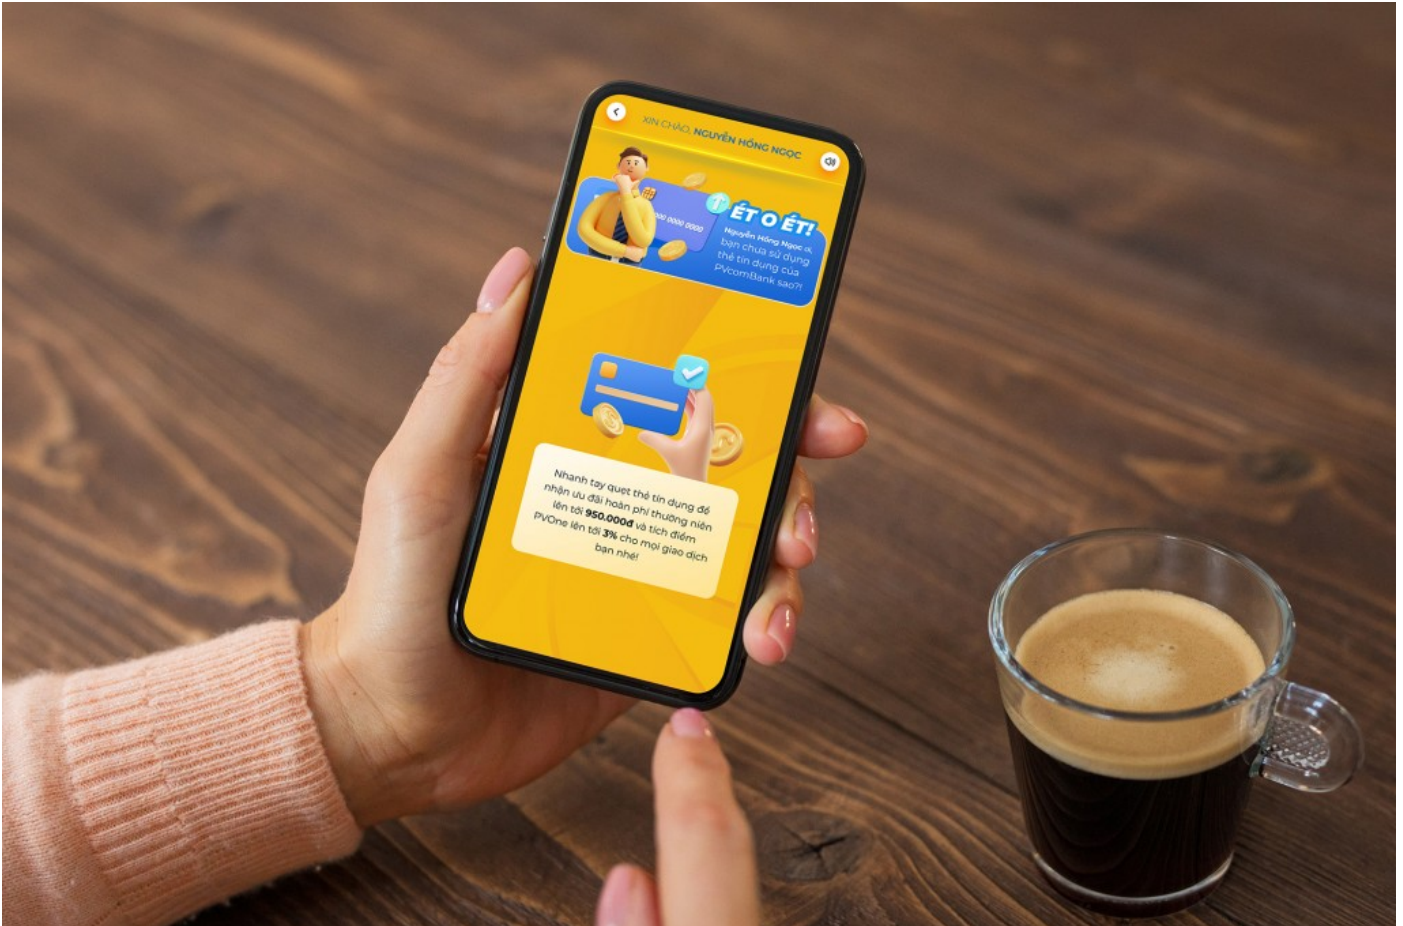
XIN CHÀO, NGUYỄN HỒNG NGỌC

0000 0000 0000

ÉT O ÉT!

Nguyễn Hồng Ngọc ơi, bạn chưa sử dụng thẻ tín dụng của PVcomBank sao?!

Nhanh tay quẹt thẻ tín dụng để nhận ưu đãi hoàn phí thường niên lên tới 950.000đ và tích điểm PVOne lên tới 3% cho mọi giao dịch bạn nhé!